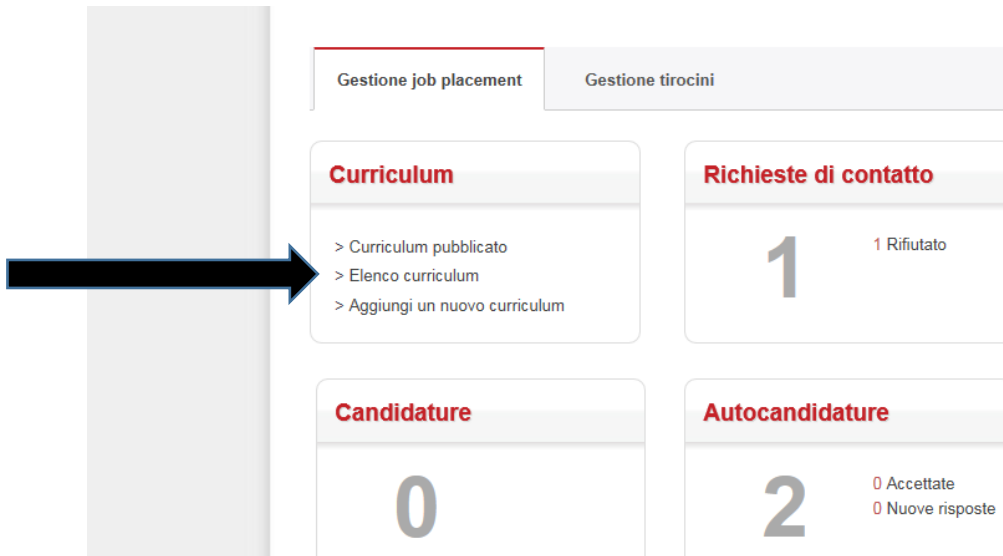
Gestione job placement

Gestione tirocini

Curriculum

> Curriculum pubblicato
> Elenco curriculum
> Aggiungi un nuovo curriculum

Richieste di contatto

1

1 Rifiutato

Candidature

0

Autocandidature

2

0 Accettate
0 Nuove risposte